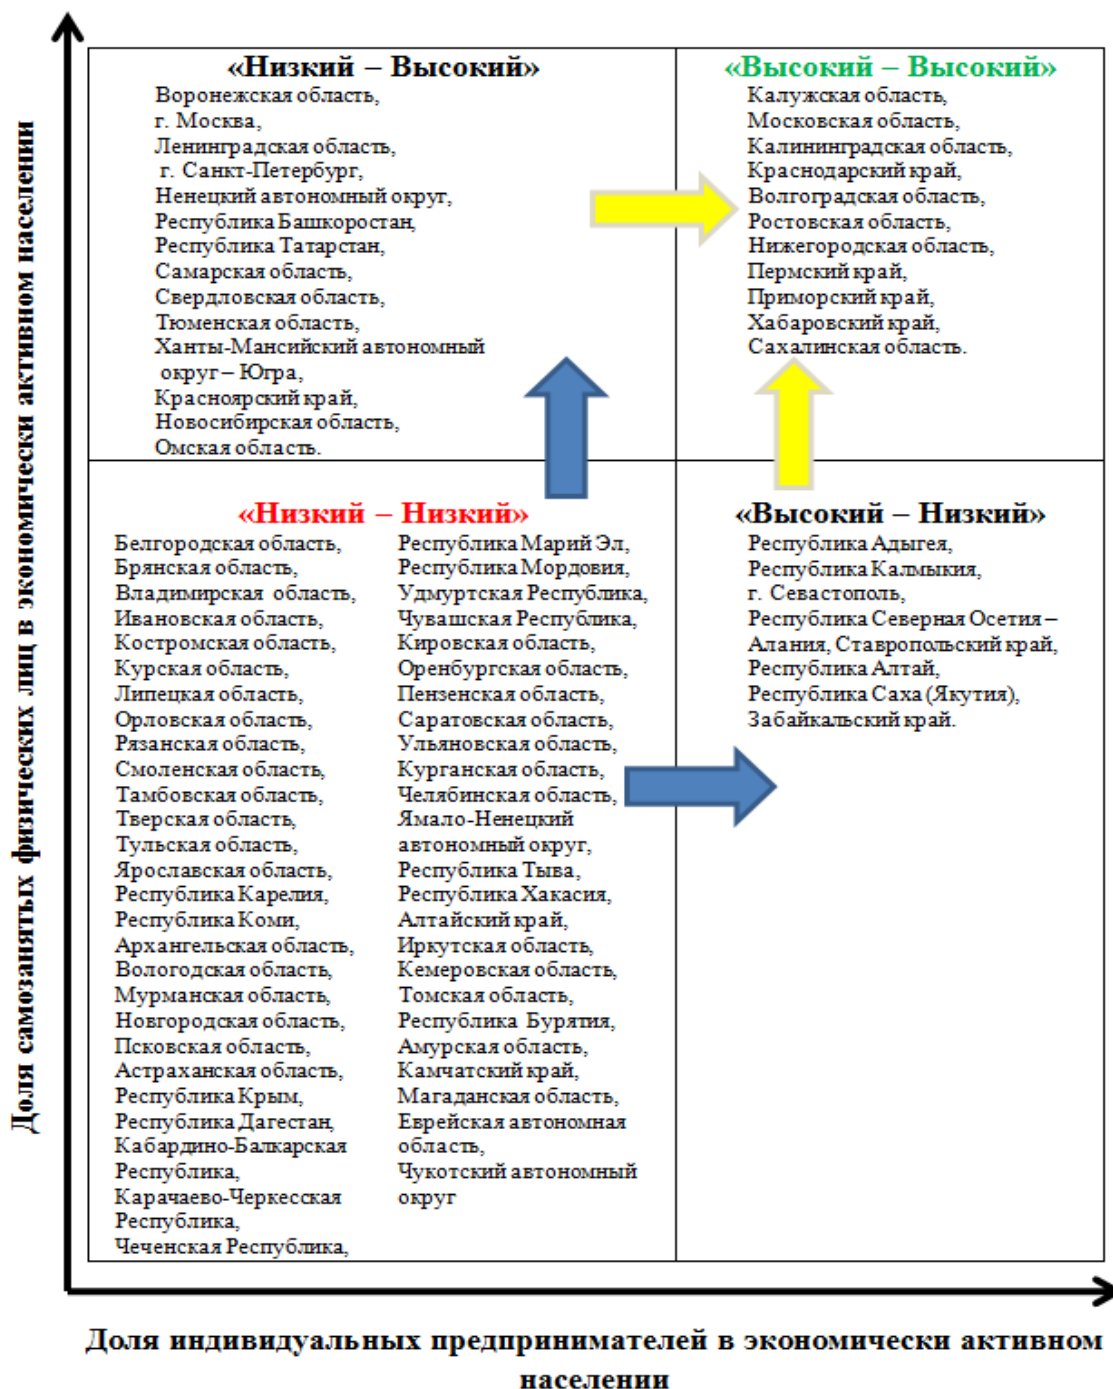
Доля самозанятых физических лиц в экономически активном населении

«Низкий – Высокий»
Воронежская область,
г. Москва,
Ленинградская область,
г. Санкт-Петербург,
Ненецкий автономный округ,
Республика Башкоростан,
Республика Татарстан,
Самарская область,
Свердловская область,
Тюменская область,
Ханты-Мансийский автономный округ – Югра,
Красноярский край,
Новосибирская область,
Омская область.

«Высокий – Высокий»
Калужская область,
Московская область,
Калининградская область,
Краснодарский край,
Волгоградская область,
Ростовская область,
Нижегородская область,
Пермский край,
Приморский край,
Хабаровский край,
Сахалинская область.

«Низкий – Низкий»
Белгородская область,
Брянская область,
Владимирская область,
Ивановская область,
Костромская область,
Курская область,
Липецкая область,
Орловская область,
Рязанская область,
Смоленская область,
Тамбовская область,
Тверская область,
Тульская область,
Ярославская область,
Республика Карелия,
Республика Коми,
Архангельская область,
Вологодская область,
Мурманская область,
Новгородская область,
Псковская область,
Астраханская область,
Республика Крым,
Республика Дагестан,
Кабардино-Балкарская Республика,
Карачаево-Черкесская Республика,
Чеченская Республика,

Республика Марий Эл,
Республика Мордовия,
Удмуртская Республика,
Чувашская Республика,
Кировская область,
Оренбургская область,
Пензенская область,
Саратовская область,
Ульяновская область,
Курганская область,
Челябинская область,
Ямало-Ненецкий автономный округ,
Республика Тыва,
Республика Хакасия,
Алтайский край,
Иркутская область,
Кемеровская область,
Томская область,
Республика Бурятия,
Амурская область,
Камчатский край,
Магаданская область,
Еврейская автономная область,
Чукотский автономный округ

«Высокий – Низкий»
Республика Адыгея,
Республика Калмыкия,
г. Севастополь,
Республика Северная Осетия – Алания, Ставропольский край,
Республика Алтай,
Республика Саха (Якутия),
Забайкальский край.

Доля индивидуальных предпринимателей в экономически активном населении